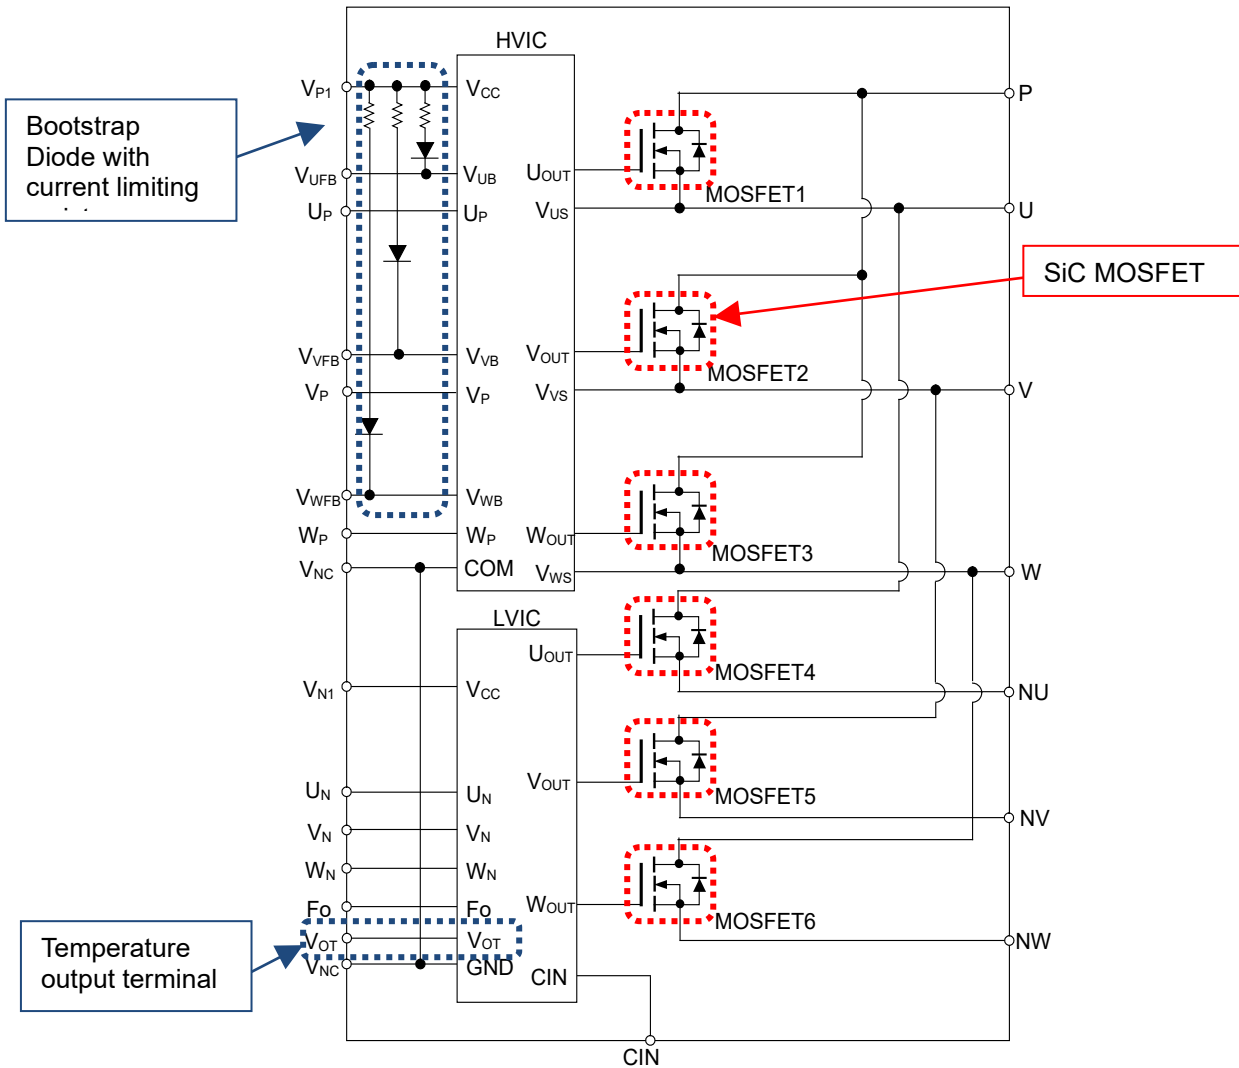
HVIC

Bootstrap Diode with current limiting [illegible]

$V_{P1}$
$V_{UFB}$
$U_P$
$V_{VFB}$
$V_P$
$V_{WFB}$
$W_P$
$V_{NC}$

$V_{CC}$
$V_{UB}$
$U_P$
$V_{VB}$
$V_P$
$V_{WB}$
$W_P$
COM

$U_{OUT}$
$V_{US}$
$V_{OUT}$
$V_{VS}$
$W_{OUT}$
$V_{WS}$

MOSFET1
MOSFET2
MOSFET3
MOSFET4
MOSFET5
MOSFET6

SiC MOSFET

P
U
V
W
NU
NV
NW

LVIC

$V_{N1}$
$U_N$
$V_N$
$W_N$
Fo
$V_{OT}$
$V_{NC}$

$V_{CC}$
$U_N$
$V_N$
$W_N$
Fo
$V_{OT}$
GND

$U_{OUT}$
$V_{OUT}$
$W_{OUT}$
CIN

Temperature output terminal

CIN